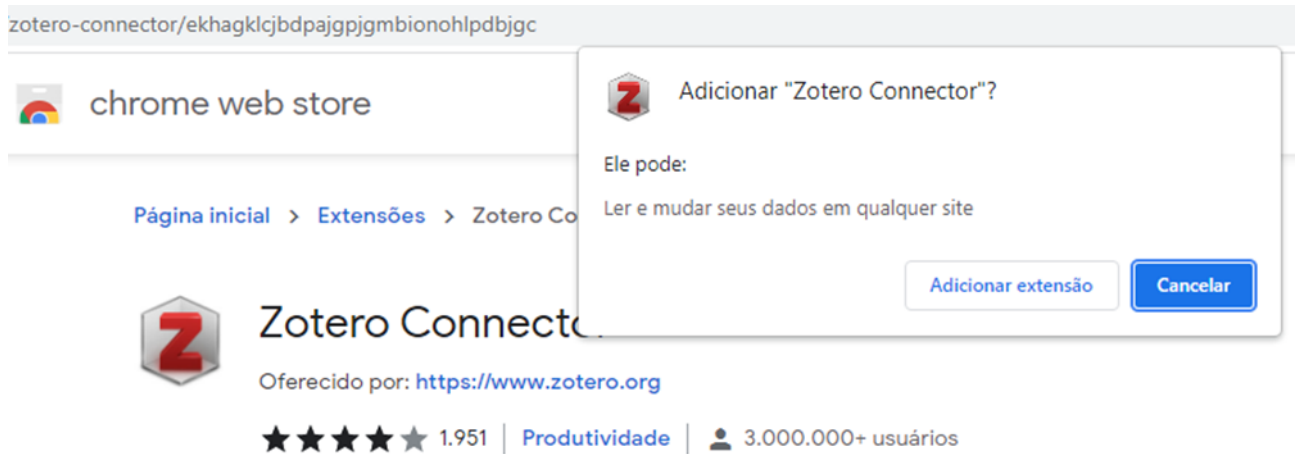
zotero-connector/ekhagklcjbdpajgpjgmbionohlpdbjgc

chrome web store

Página inicial > Extensões > Zotero Co

Zotero Connecto

Oferecido por: https://www.zotero.org

1.951 | Produtividade | 3.000.000+ usuários

Adicionar "Zotero Connector"?

Ele pode:

Ler e mudar seus dados em qualquer site

Adicionar extensão

Cancelar